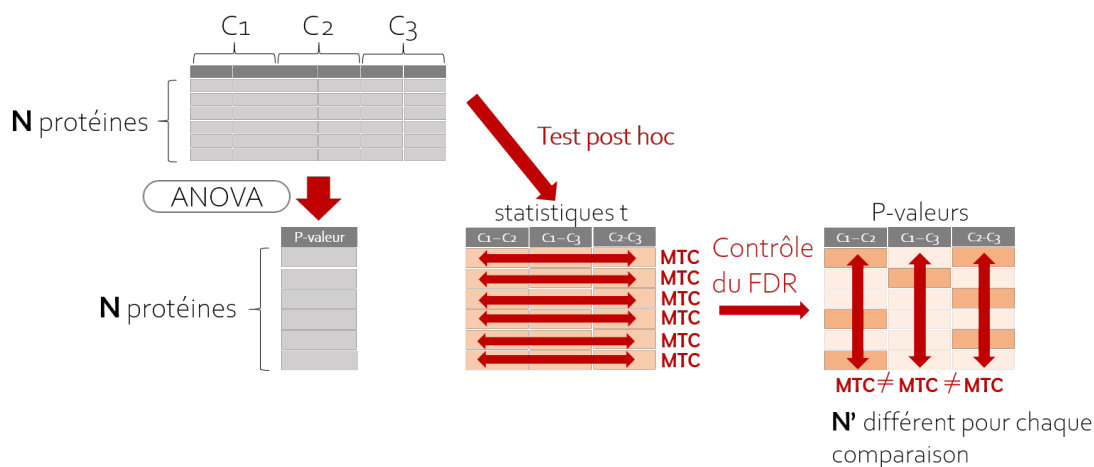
C1 C2 C3

**N** protéines

ANOVA

P-valeur

**N** protéines

Test post hoc

statistiques t

| C1 – C2 | C1 – C3 | C2-C3 |
|---|---|---|

MTC
MTC
MTC
MTC
MTC
MTC

Contrôle du FDR

P-valeurs

| C1 – C2 | C1 – C3 | C2-C3 |
|---|---|---|

MTC $\neq$ MTC $\neq$ MTC

**N'** différent pour chaque comparaison